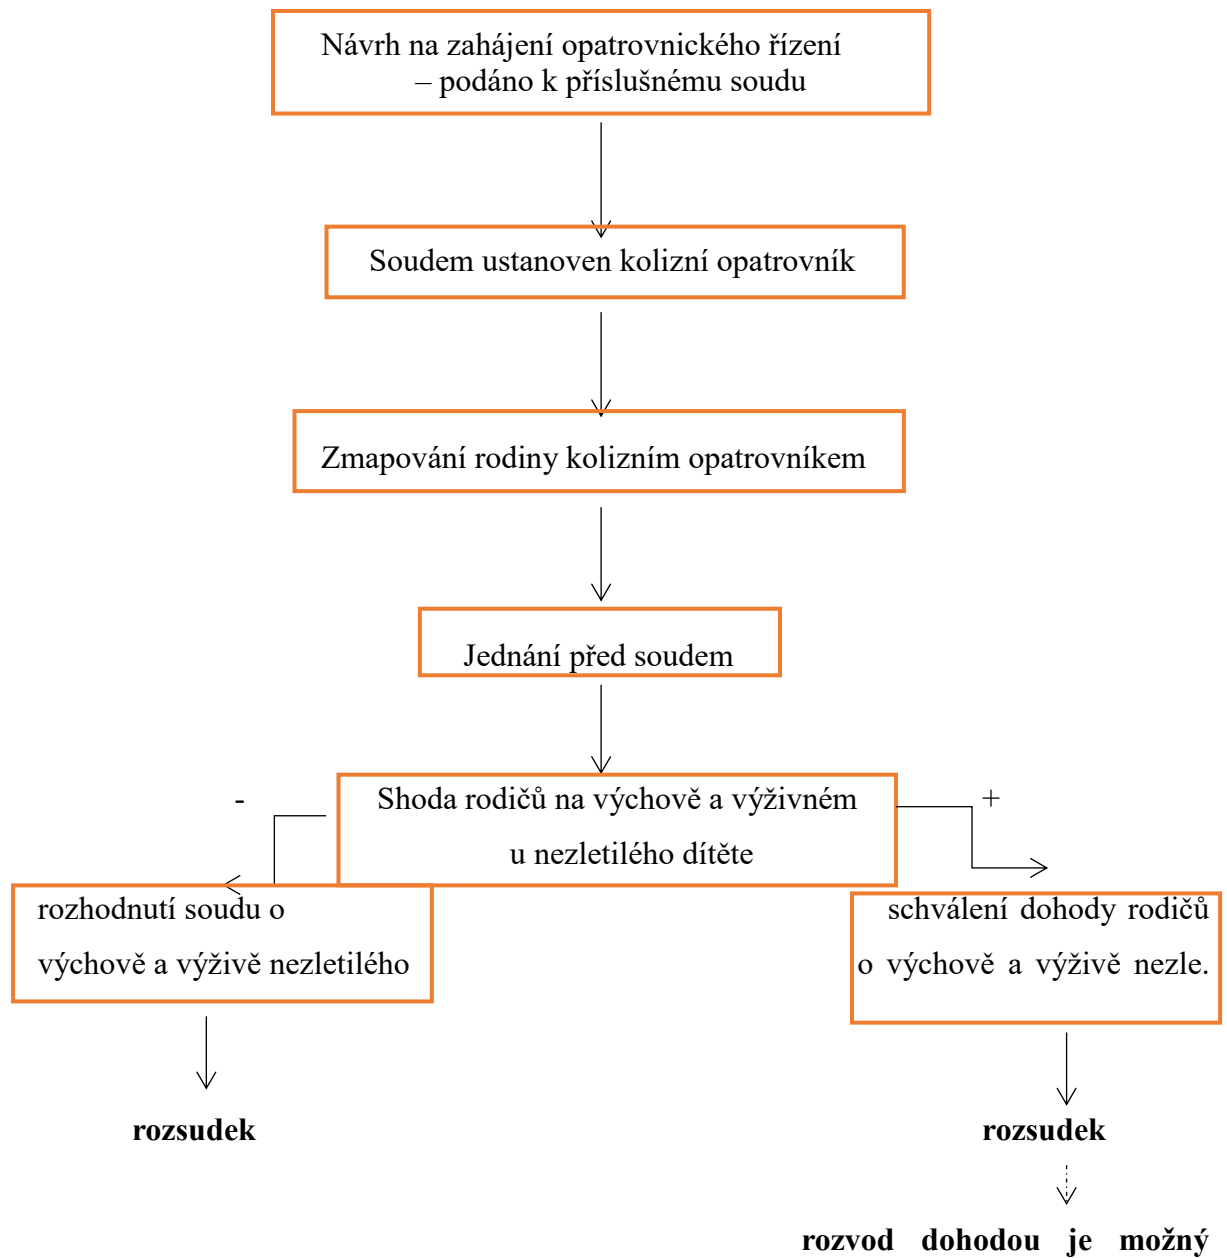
Návrh na zahájení opatrovnického řízení
– podáno k příslušnému soudu

Soudem ustanoven kolizní opatrovník

Zmapování rodiny kolizním opatrovníkem

Jednání před soudem

Shoda rodičů na výchově a výživném u nezletilého dítěte

-

+

rozhodnutí soudu o výchově a výživě nezletilého

schválení dohody rodičů o výchově a výživě nezle.

**rozsudek**

**rozsudek**

**rozvod dohodou je možný**